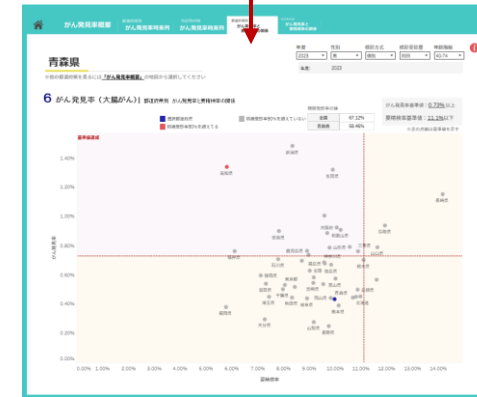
がん発見率概要

がん発見率時系列

青森県

6 がん発見率（大腸がん）| 都道府県別 がん発見率と要精検率の関係

要精検率 11.1%以下

がん発見率要件 0.73%以上

全国 97.12%

受検率 50.46%

青森県

要精検率

がん発見率

0.00% 1.00% 2.00% 3.00% 4.00% 5.00% 6.00% 7.00% 8.00% 9.00% 10.00% 11.00% 12.00% 13.00% 14.00%

1.60%
1.40%
1.20%
1.00%
0.80%
0.60%
0.40%
0.20%
0.00%